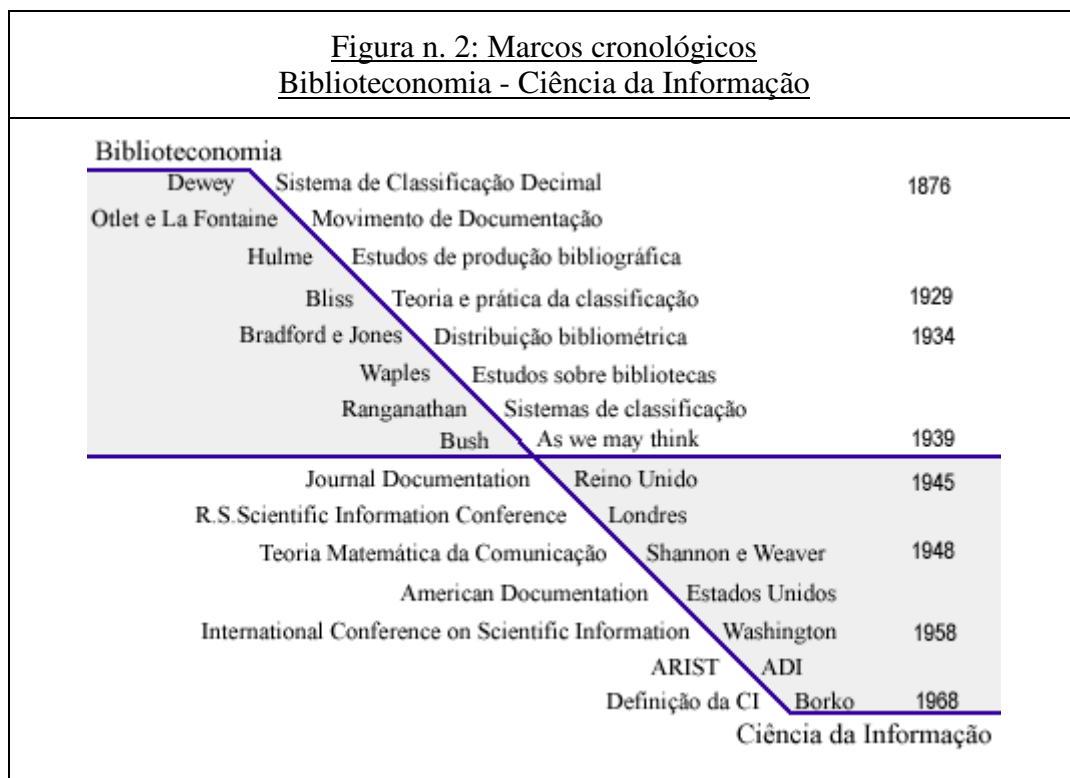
Figura n. 2: Marcos cronológicos
Biblioteconomia - Ciência da Informação

Biblioteconomia

Dewey Sistema de Classificação Decimal 1876

Otlet e La Fontaine Movimento de Documentação

Hulme Estudos de produção bibliográfica

Bliss Teoria e prática da classificação 1929

Bradford e Jones Distribuição bibliométrica 1934

Waples Estudos sobre bibliotecas

Ranganathan Sistemas de classificação

Bush As we may think 1939

Journal Documentation Reino Unido 1945

R.S.Scientific Information Conference Londres

Teoria Matemática da Comunicação Shannon e Weaver 1948

American Documentation Estados Unidos

International Conference on Scientific Information Washington 1958

ARIST ADI

Definição da CI Borko 1968

Ciência da Informação